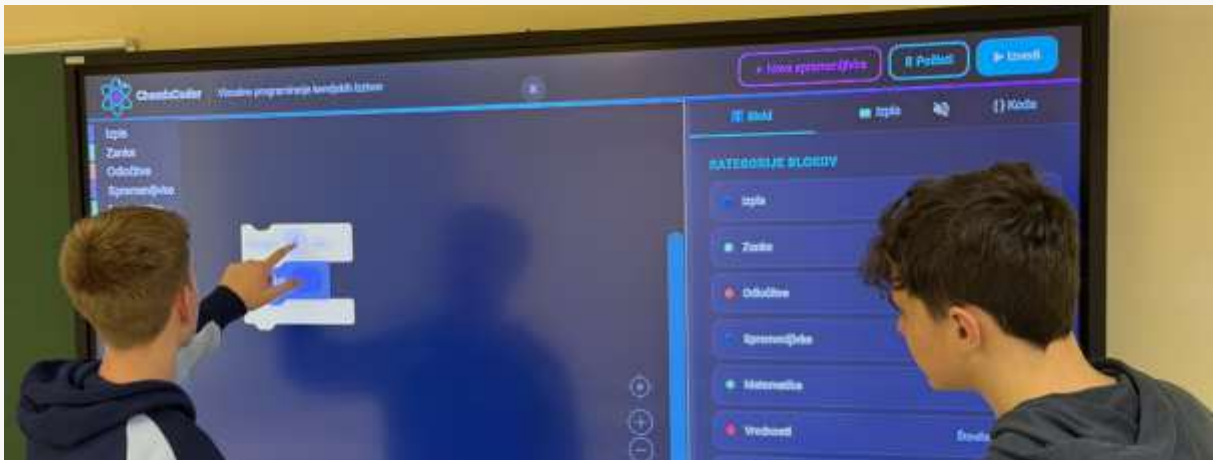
ChemCoder Vizualno programiranje kemijskih izzivov

+ Nova spremenljivka
|| Počisti
▶ Izvedi

Izpis
Zanke
Odločitve
Spremenljivke

Bloki
Izpis
{} Koda

KATEGORIJE BLOKOV
Izpis
Zanke
Odločitve
Spremenljivke
Matematika
Vrednosti
Števila